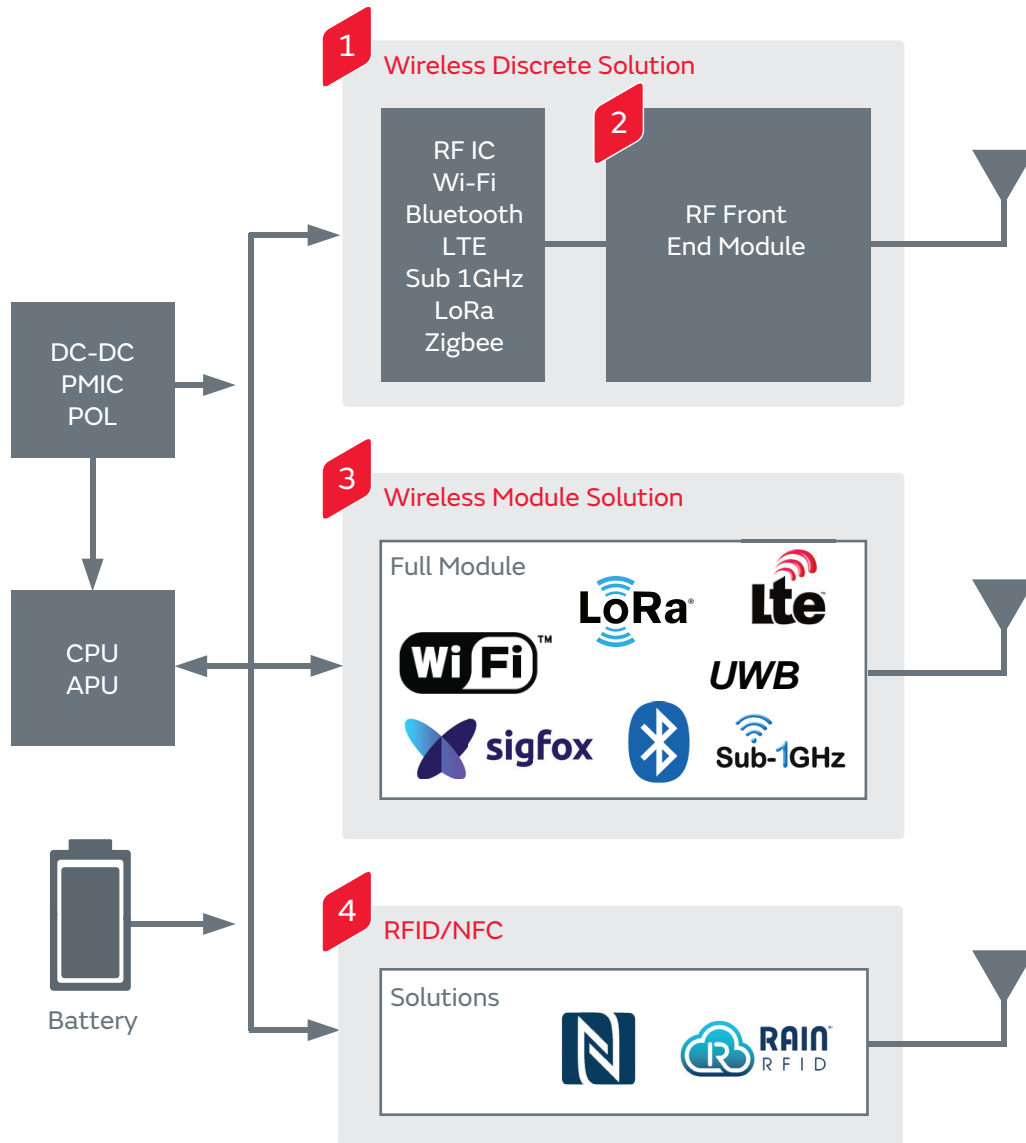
1 Wireless Discrete Solution

RF IC
Wi-Fi
Bluetooth
LTE
Sub 1GHz
LoRa
Zigbee

2

RF Front
End Module

DC-DC
PMIC
POL

3 Wireless Module Solution

Full Module

LoRa®

Lte

Wi Fi™

UWB

sigfox

Sub-1GHz

CPU
APU

4 RFID/NFC

Solutions

RAIN RFID

Battery